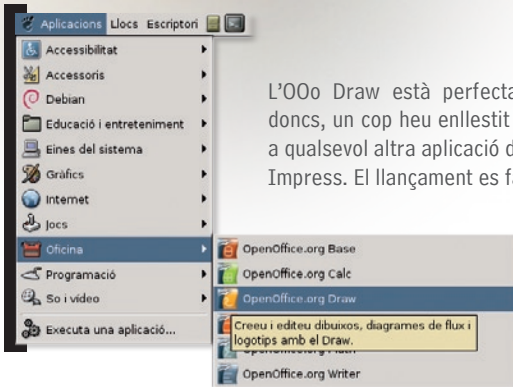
Aplicacions Llocs Escriptori

Accessibilitat
Accessoris
Debian
Educació i entreteniment
Eines del sistema
Gràfics
Internet
Jocs
Oficina
Programació
So i vídeo
Executa una aplicació...

L'OOo Draw està perfecta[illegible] doncs, un cop heu enllestit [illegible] a qualsevol altra aplicació d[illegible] Impress. El llançament es f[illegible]

OpenOffice.org Base
OpenOffice.org Calc
OpenOffice.org Draw
Creeu i editeu dibuixos, diagrames de flux i logotips amb el Draw.
OpenOffice.org Writer